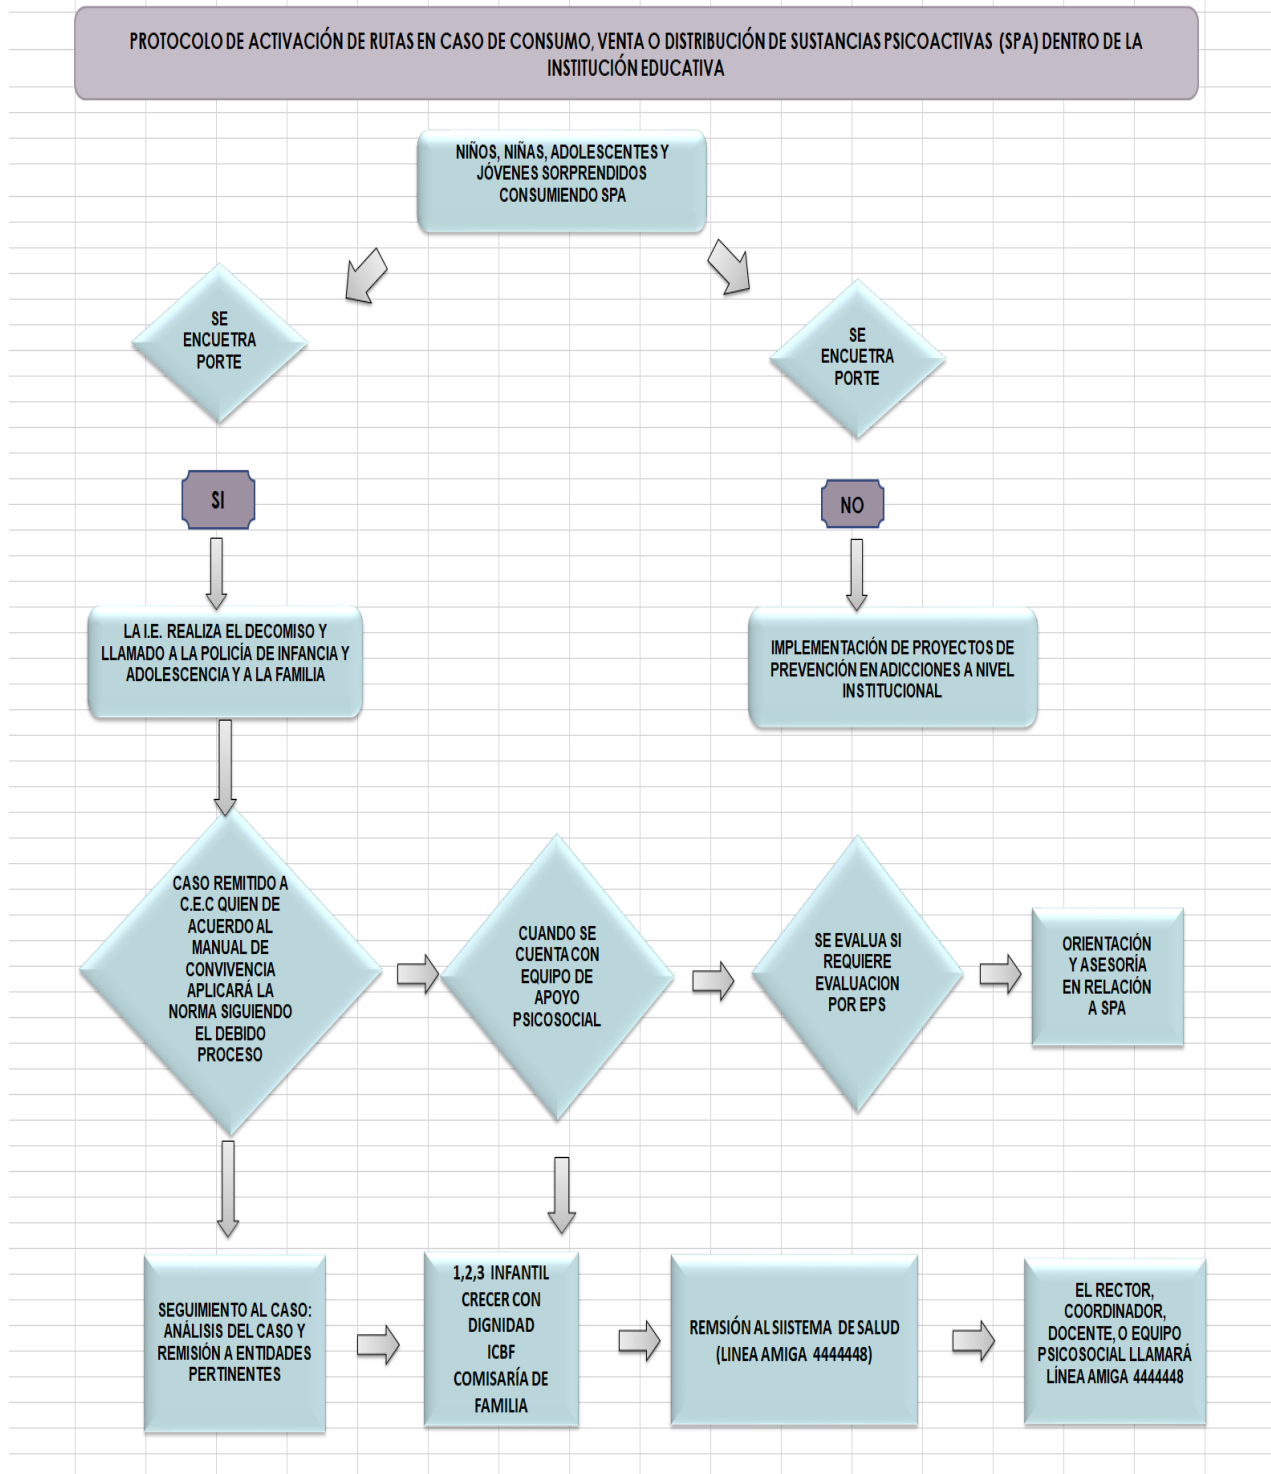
PROTOCOLO DE ACTIVACIÓN DE RUTAS EN CASO DE CONSUMO, VENTA O DISTRIBUCIÓN DE SUSTANCIAS PSICOACTIVAS (SPA) DENTRO DE LA INSTITUCIÓN EDUCATIVA

NIÑOS, NIÑAS, ADOLESCENTES Y JÓVENES SORPRENDIDOS CONSUMIENDO SPA

SE ENCUETRA PORTE

SE ENCUETRA PORTE

SI

NO

LA I.E. REALIZA EL DECOMISO Y LLAMADO A LA POLICÍA DE INFANCIA Y ADOLESCENCIA Y A LA FAMILIA

IMPLEMENTACIÓN DE PROYECTOS DE PREVENCIÓN EN ADICCIONES A NIVEL INSTITUCIONAL

CASO REMITIDO A C.E.C QUIEN DE ACUERDO AL MANUAL DE CONVIVENCIA APLICARÁ LA NORMA SIGUIENDO EL DEBIDO PROCESO

CUANDO SE CUENTA CON EQUIPO DE APOYO PSICOSOCIAL

SE EVALUA SI REQUIERE EVALUACION POR EPS

ORIENTACIÓN Y ASESORÍA EN RELACIÓN A SPA

SEGUIMIENTO AL CASO: ANÁLISIS DEL CASO Y REMISIÓN A ENTIDADES PERTINENTES

1,2,3 INFANTIL
CRECER CON DIGNIDAD
ICBF
COMISARÍA DE FAMILIA

REMSIÓN AL SIISTEMA DE SALUD (LINEA AMIGA 4444448)

EL RECTOR, COORDINADOR, DOCENTE, O EQUIPO PSICOSOCIAL LLAMARÁ LÍNEA AMIGA 4444448